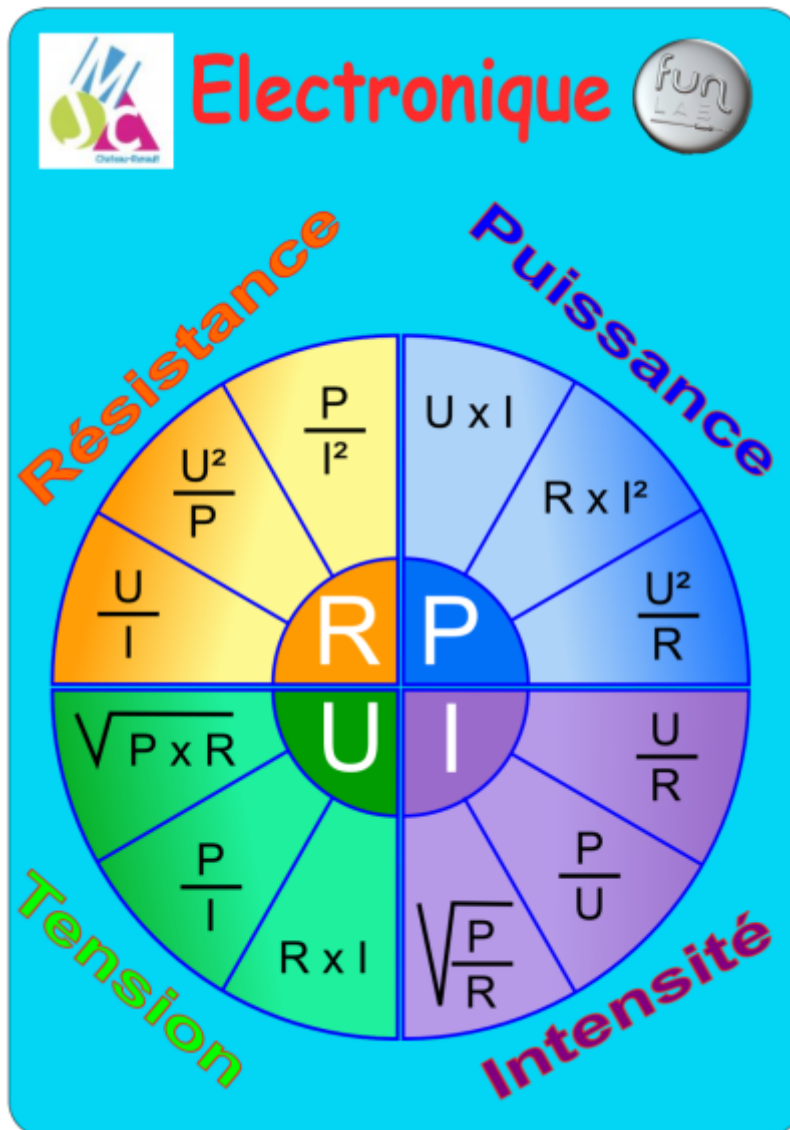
MJC
Château-Renault

Electronique

fun LAB

Résistance

$\frac{P}{I^2}$

$\frac{U^2}{P}$

$\frac{U}{I}$

Puissance

U x I

R x I²

$\frac{U^2}{R}$

R

P

U

I

$\sqrt{P \times R}$

$\frac{P}{I}$

R x I

$\frac{U}{R}$

$\frac{P}{U}$

$\sqrt{\frac{P}{R}}$

Tension

Intensité